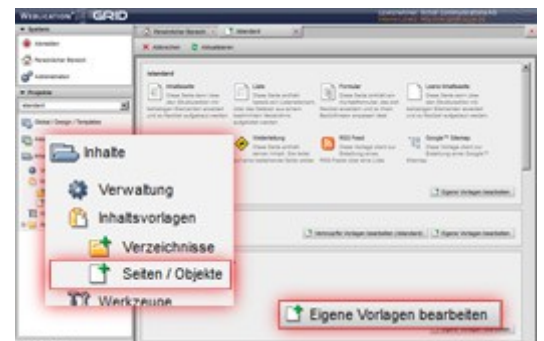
WEBLICATION GRID

System

Abmelden

Persönlicher Bereich

Administration

Projekte

Standard

Global / Design / Templates

Persönlicher Bereich

Standard

Abbrechen

Aktualisieren

Standard

Inhaltsseite

Liste

Formular

Leere Inhaltsseite

Weiterleitung

RSS Feed

Google™ Sitemap

Eigene Vorlagen bearbeiten

Vermuerte Vorlagen bearbeiten (Standard)

Eigene Vorlagen bearbeiten

Inhalte

Verwaltung

Inhaltsvorlagen

Verzeichnisse

Seiten / Objekte

Werkzeuge

Eigene Vorlagen bearbeiten